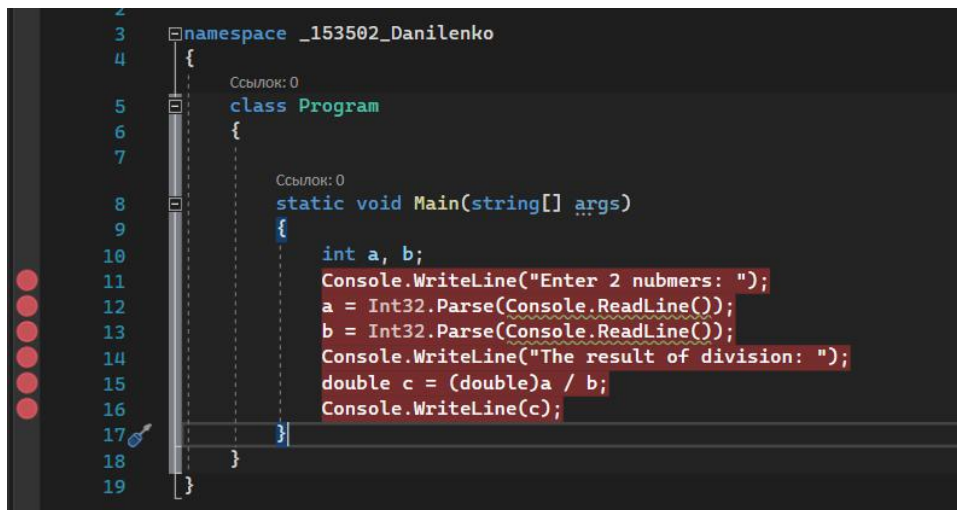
2
3 namespace _153502_Danilenko
4 {
Ссылок: 0
5 class Program
6 {
7
Ссылок: 0
8 static void Main(string[] args)
9 {
10 int a, b;
11 Console.WriteLine("Enter 2 nubmers: ");
12 a = Int32.Parse(Console.ReadLine());
13 b = Int32.Parse(Console.ReadLine());
14 Console.WriteLine("The result of division: ");
15 double c = (double)a / b;
16 Console.WriteLine(c);
17 }
18 }
19 }